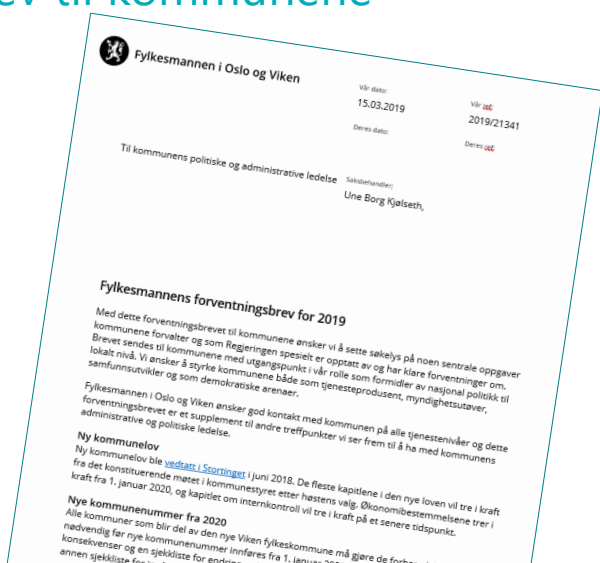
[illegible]ev til kommunene

Fylkesmannen i Oslo og Viken

Vår dato:
15.03.2019

Vår ref:
2019/21341

Deres dato:

Deres ref:

Til kommunens politiske og administrative ledelse

Saksbehandler:
Une Borg Kjølseth,

Fylkesmannens forventningsbrev for 2019

Med dette forventningsbrevet til kommunene ønsker vi å sette søkelys på noen sentrale oppgaver kommunene forvalter og som Regjeringen spesielt er opptatt av og har klare forventninger om. Brevet sendes til kommunene med utgangspunkt i vår rolle som formidler av nasjonal politikk til lokalt nivå. Vi ønsker å styrke kommunene både som tjenesteprodusent, myndighetsutøver, samfunnsutvikler og som demokratiske arenaer.

Fylkesmannen i Oslo og Viken ønsker god kontakt med kommunen på alle tjenestenivåer og dette forventningsbrevet er et supplement til andre treffpunkter vi ser frem til å ha med kommunens administrative og politiske ledelse.

Ny kommunelov
Ny kommunelov ble vedtatt i Stortinget i juni 2018. De fleste kapitlene i den nye loven vil tre i kraft fra det konstituerende møtet i kommunestyret etter høstens valg. Økonomibestemmelsene trer i kraft fra 1. januar 2020, og kapitlet om internkontroll vil tre i kraft på et senere tidspunkt.

Nye kommunenummer fra 2020
Alle kommuner som blir del av den nye Viken fylkeskommune må gjøre de forbe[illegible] nødvendig før nye kommunenummer innføres fra 1. januar 20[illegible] konsekvenser og en sjekkliste for endring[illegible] annen sjekkliste for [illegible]